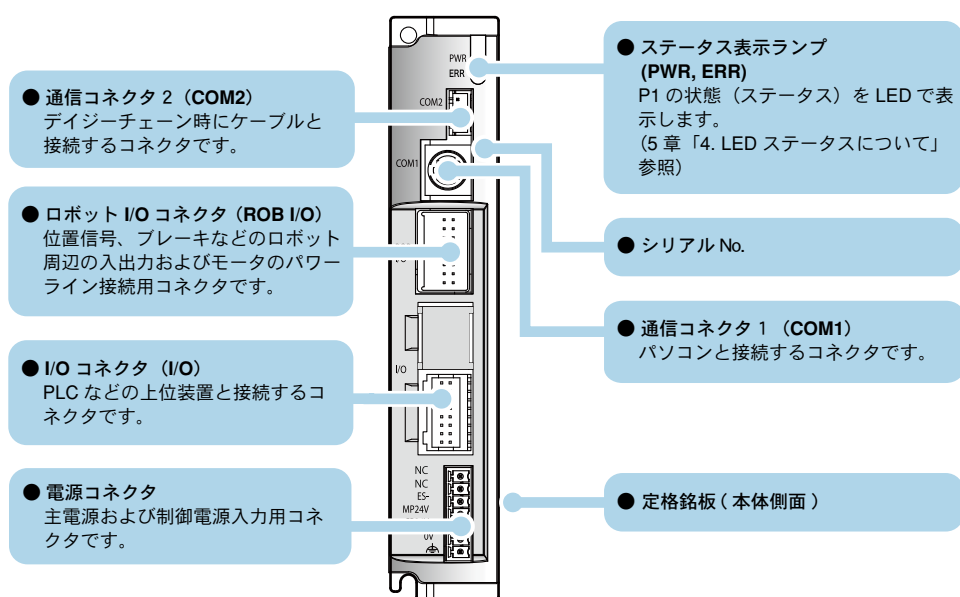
● 通信コネクタ 2（COM2）
デイジーチェーン時にケーブルと接続するコネクタです。

● ロボット I/O コネクタ（ROB I/O）
位置信号、ブレーキなどのロボット周辺の入出力およびモータのパワーライン接続用コネクタです。

● I/O コネクタ（I/O）
PLC などの上位装置と接続するコネクタです。

● 電源コネクタ
主電源および制御電源入力用コネクタです。

PWR
ERR
COM2
COM1
I/O
NC
NC
ES-
MP24V
0V

● ステータス表示ランプ
(PWR, ERR)
P1 の状態（ステータス）を LED で表示します。
（5 章「4. LED ステータスについて」参照）

● シリアル No.

● 通信コネクタ 1（COM1）
パソコンと接続するコネクタです。

● 定格銘板（本体側面）